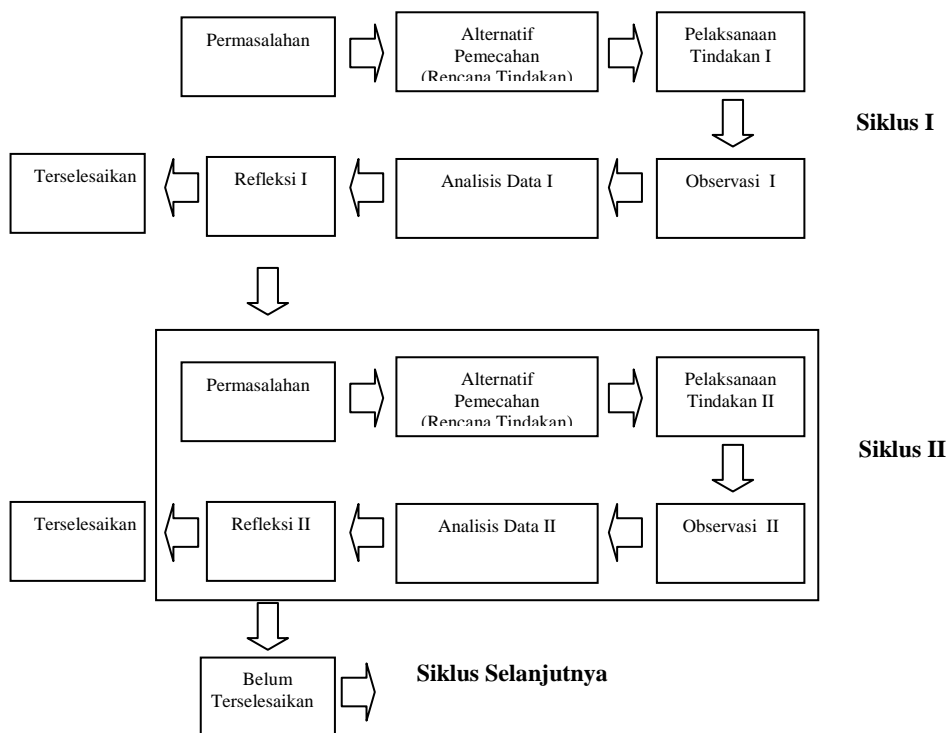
Permasalahan

Alternatif Pemecahan (Rencana Tindakan)

Pelaksanaan Tindakan I

Siklus I

Terselesaikan

Refleksi I

Analisis Data I

Observasi I

Permasalahan

Alternatif Pemecahan (Rencana Tindakan)

Pelaksanaan Tindakan II

Siklus II

Terselesaikan

Refleksi II

Analisis Data II

Observasi II

Belum Terselesaikan

Siklus Selanjutnya